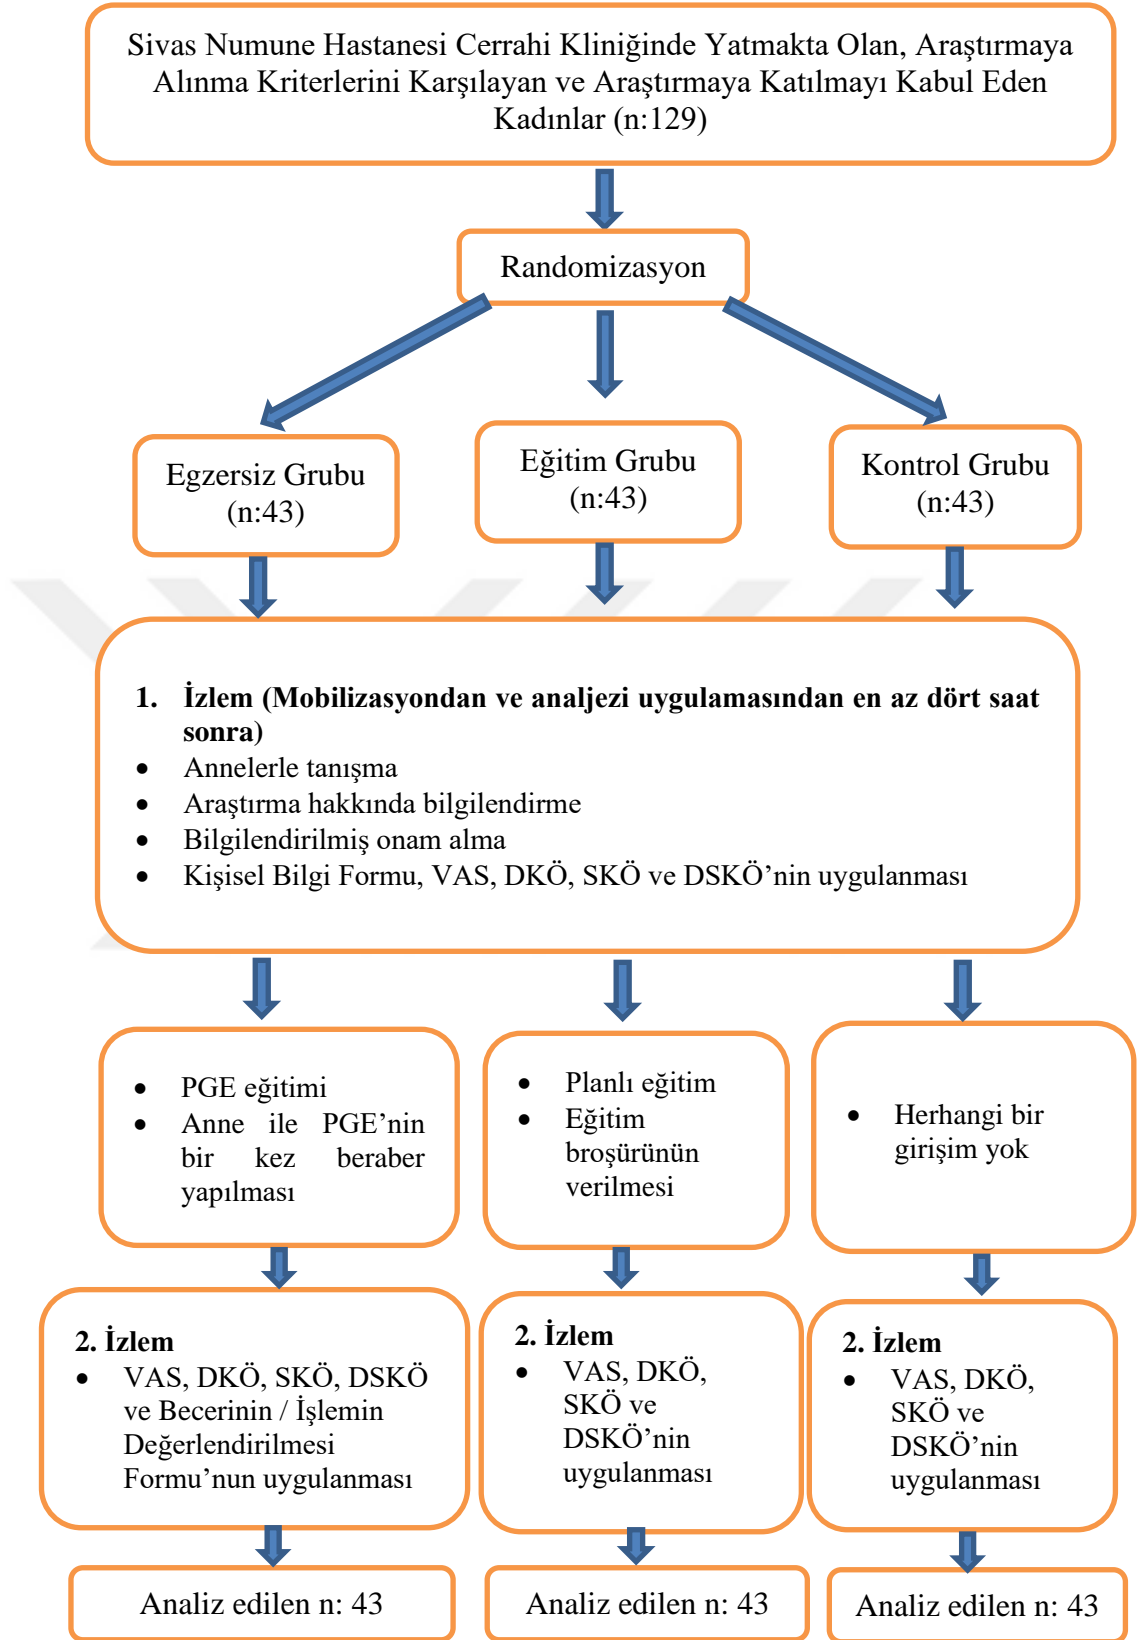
Sivas Numune Hastanesi Cerrahi Kliniğinde Yatmakta Olan, Araştırmaya Alınma Kriterlerini Karşılayan ve Araştırmaya Katılmayı Kabul Eden Kadınlar (n:129)

Randomizasyon

Egzersiz Grubu (n:43)

Eğitim Grubu (n:43)

Kontrol Grubu (n:43)

1. İzlem (Mobilizasyondan ve analjezi uygulamasından en az dört saat sonra)
- Annelerle tanışma
- Araştırma hakkında bilgilendirme
- Bilgilendirilmiş onam alma
- Kişisel Bilgi Formu, VAS, DKÖ, SKÖ ve DSKÖ'nin uygulanması

- PGE eğitimi
- Anne ile PGE'nin bir kez beraber yapılması

- Planlı eğitim
- Eğitim broşürünün verilmesi

- Herhangi bir girişim yok

2. İzlem
- VAS, DKÖ, SKÖ, DSKÖ ve Becerinin / İşlemin Değerlendirilmesi Formu'nun uygulanması

2. İzlem
- VAS, DKÖ, SKÖ ve DSKÖ'nin uygulanması

2. İzlem
- VAS, DKÖ, SKÖ ve DSKÖ'nin uygulanması

Analiz edilen n: 43

Analiz edilen n: 43

Analiz edilen n: 43